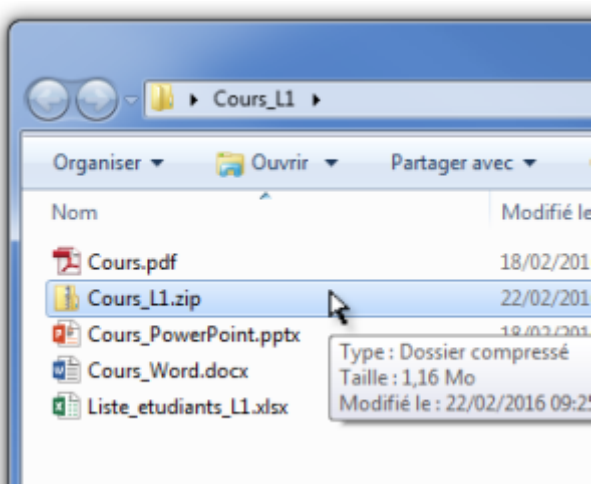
Cours_L1

Organiser ▾ Ouvrir ▾ Partager avec ▾

Nom | Modifié le

Cours.pdf 18/02/201
Cours_L1.zip 22/02/201
Cours_PowerPoint.pptx 18/02/201
Cours_Word.docx
Liste_etudiants_L1.xlsx

Type : Dossier compressé
Taille : 1,16 Mo
Modifié le : 22/02/2016 09:2